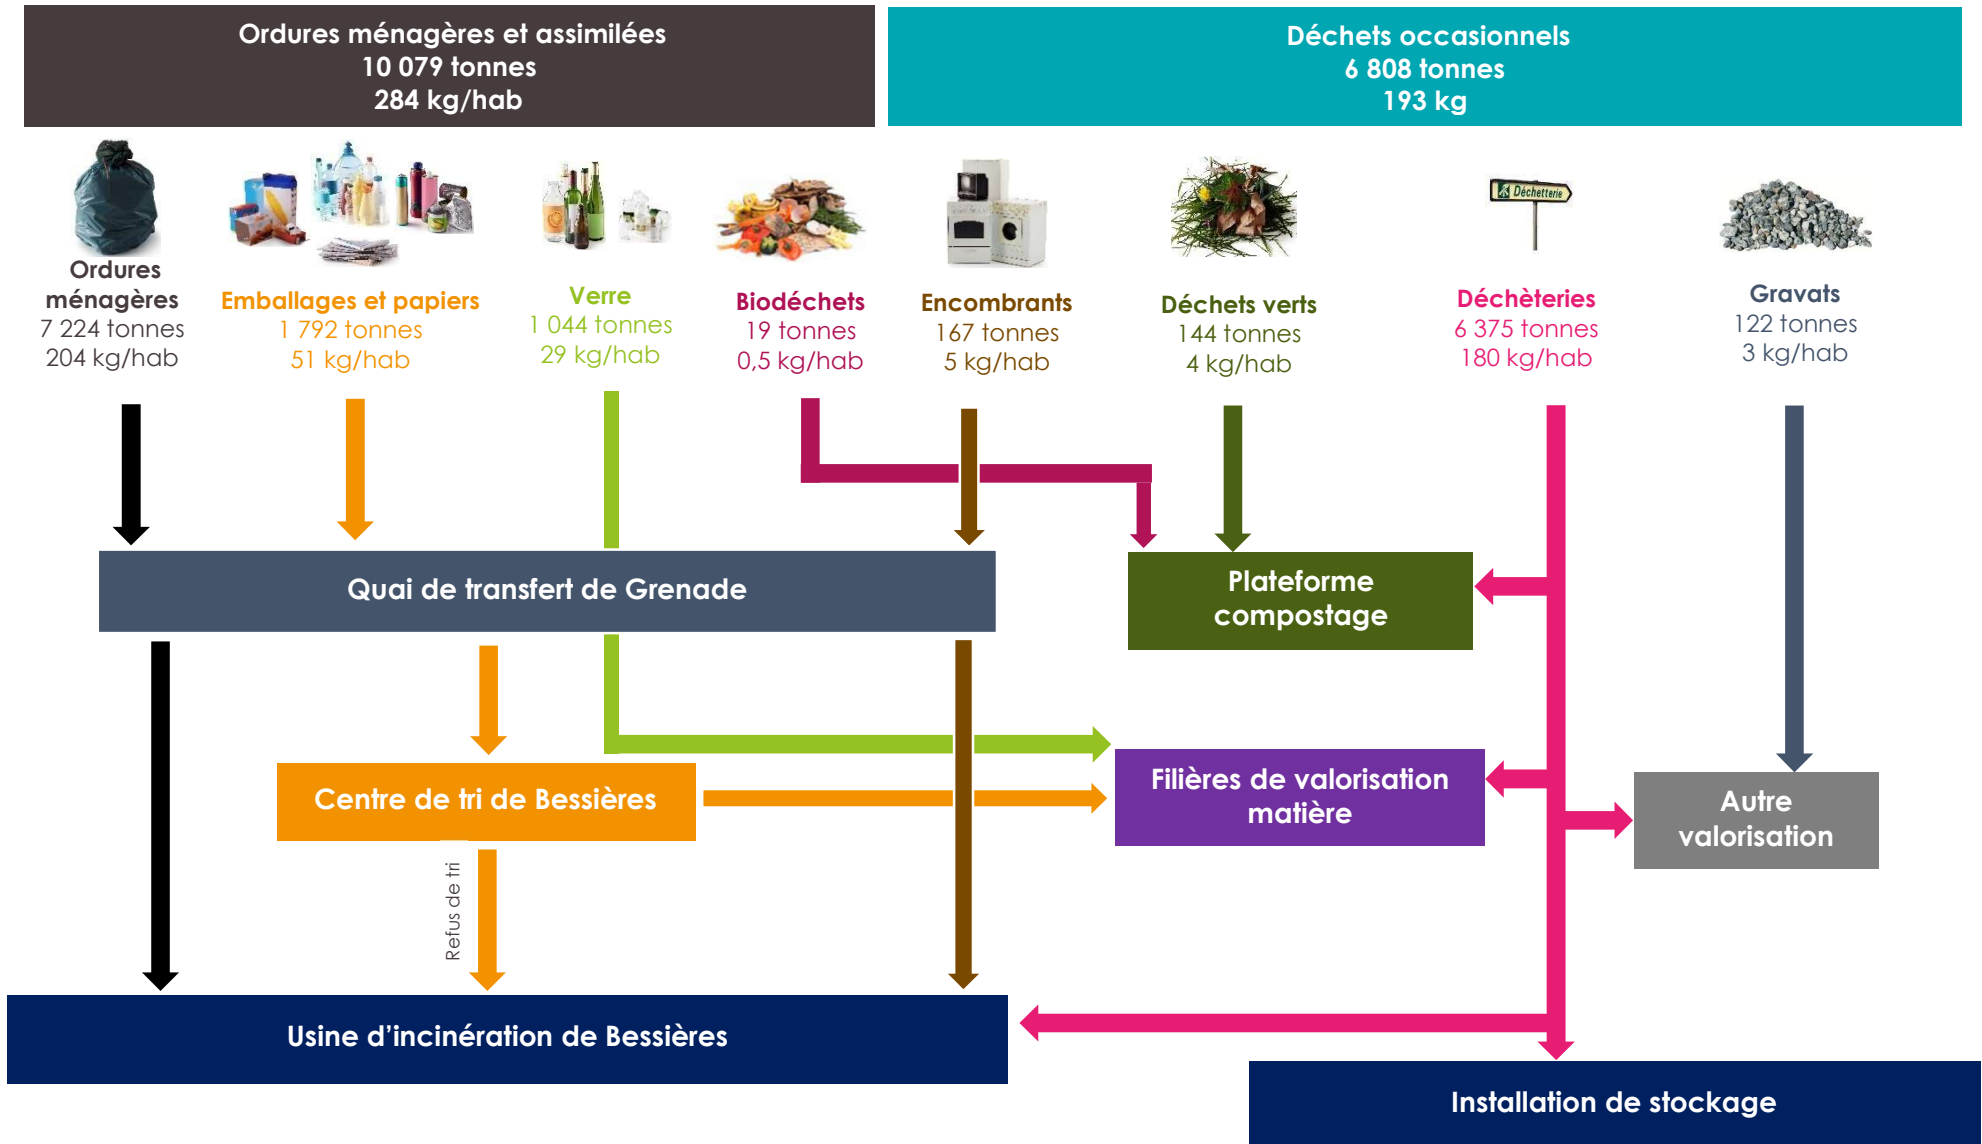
Ordures ménagères et assimilées
10 079 tonnes
284 kg/hab

Déchets occasionnels
6 808 tonnes
193 kg

Ordures ménagères
7 224 tonnes
204 kg/hab

Emballages et papiers
1 792 tonnes
51 kg/hab

Verre
1 044 tonnes
29 kg/hab

Biodéchets
19 tonnes
0,5 kg/hab

Encombrants
167 tonnes
5 kg/hab

Déchets verts
144 tonnes
4 kg/hab

Déchetterie

Déchèteries
6 375 tonnes
180 kg/hab

Gravats
122 tonnes
3 kg/hab

Quai de transfert de Grenade

Plateforme compostage

Centre de tri de Bessières

Filières de valorisation matière

Autre valorisation

Refus de tri

Usine d'incinération de Bessières

Installation de stockage